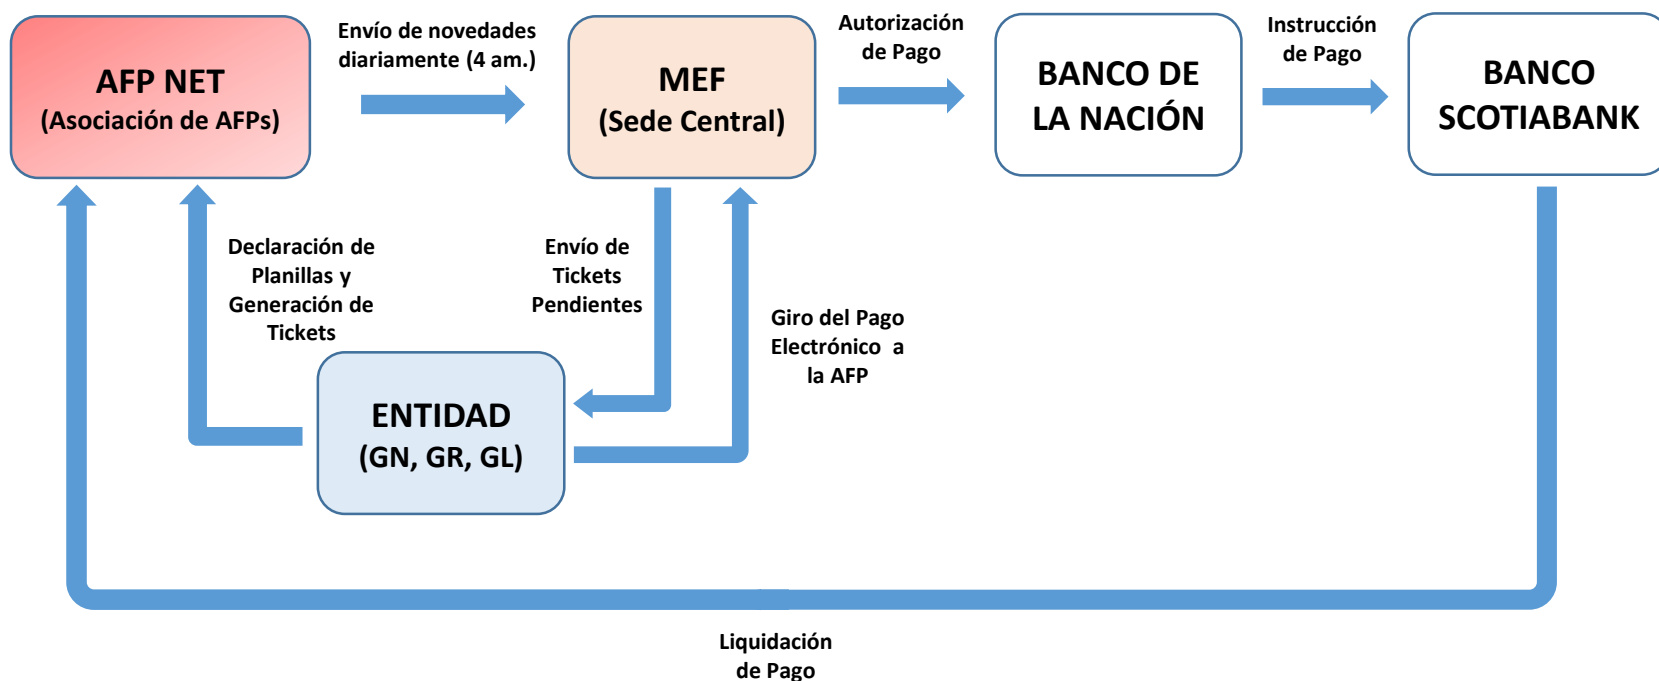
AFP NET
(Asociación de AFPs)

Envío de novedades diariamente (4 am.)

MEF
(Sede Central)

Autorización de Pago

BANCO DE LA NACIÓN

Instrucción de Pago

BANCO SCOTIABANK

Declaración de Planillas y Generación de Tickets

Envío de Tickets Pendientes

Giro del Pago Electrónico a la AFP

ENTIDAD
(GN, GR, GL)

Liquidación de Pago